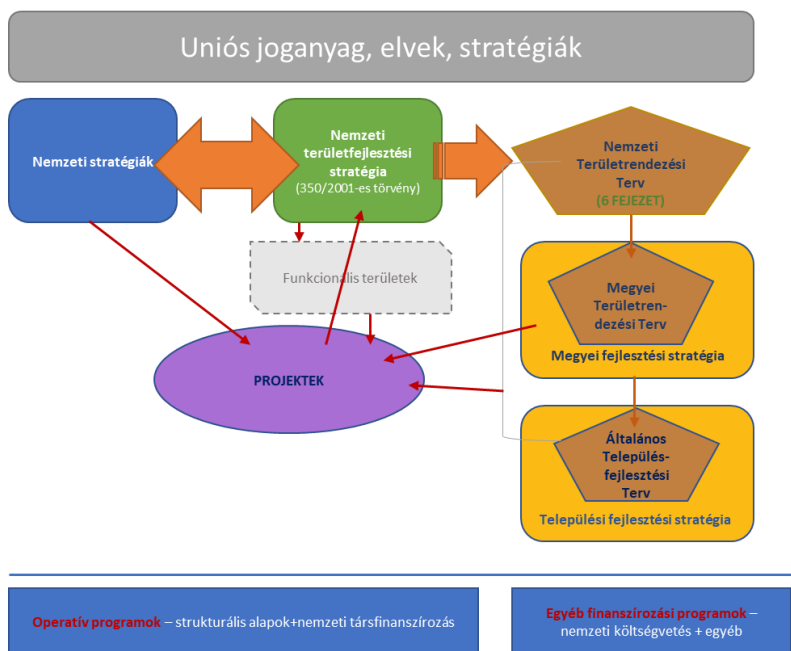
Uniós joganyag, elvek, stratégiák

Nemzeti stratégiák

Nemzeti területfejlesztési stratégia (350/2001-es törvény)

Nemzeti Területrendezési Terv (6 FEJEZET)

Funkcionális területek

Megyei Területrendezési Terv

Megyei fejlesztési stratégia

PROJEKTEK

Általános Településfejlesztési Terv

Települési fejlesztési stratégia

Operatív programok – strukturális alapok+nemzeti társfinanszírozás

Egyéb finanszírozási programok – nemzeti költségvetés + egyéb